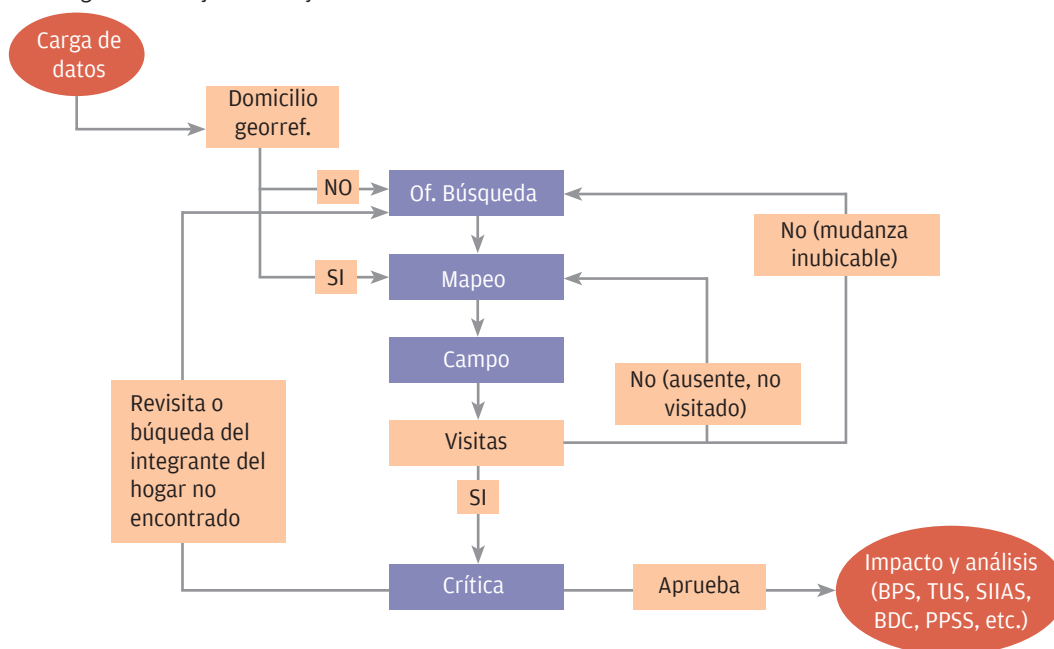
Carga de datos

Domicilio georref.

NO

Of. Búsqueda

SI

Mapeo

Campo

Visitas

SI

Crítica

Aprueba

Impacto y análisis (BPS, TUS, SIIAS, BDC, PPSS, etc.)

No (mudanza inubicable)

No (ausente, no visitado)

Revisita o búqueda del integrante del hogar no encontrado